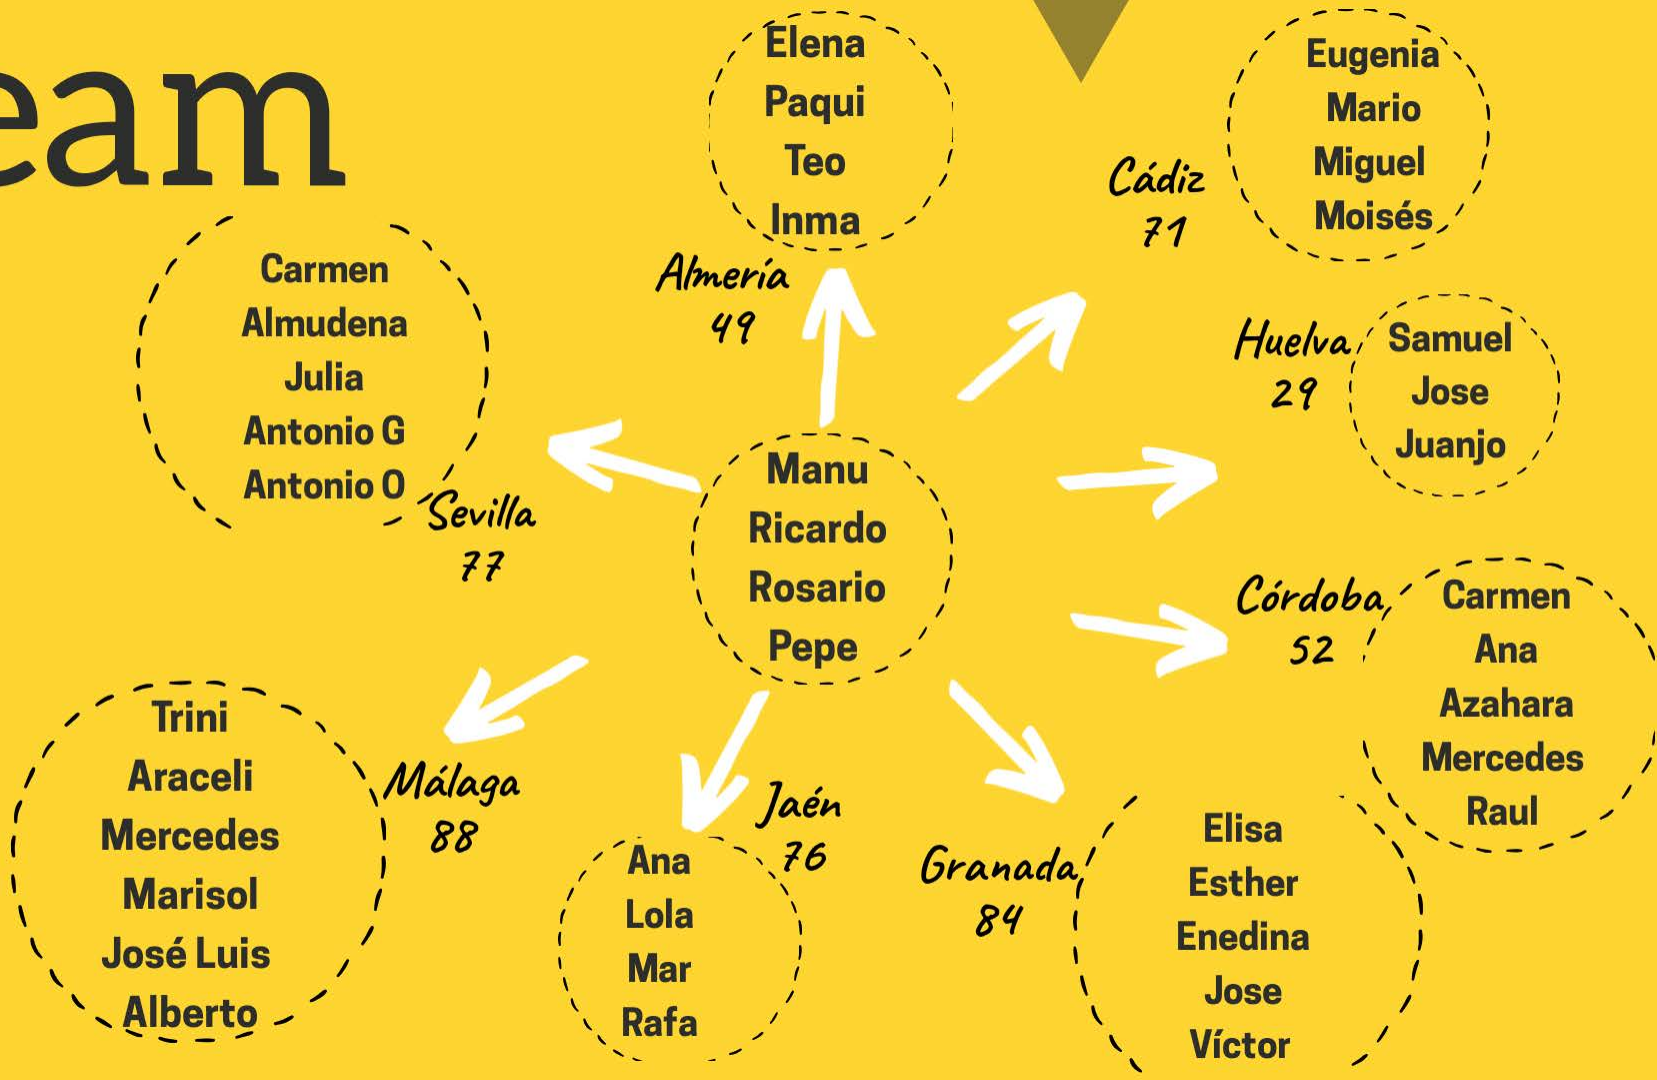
eam

Manu
Ricardo
Rosario
Pepe

Almería
49

Elena
Paqui
Teo
Inma

Cádiz
71

Eugenia
Mario
Miguel
Moisés

Huelva
29

Samuel
Jose
Juanjo

Córdoba
52

Carmen
Ana
Azahara
Mercedes
Raul

Granada
84

Elisa
Esther
Enedina
Jose
Víctor

Jaén
76

Ana
Lola
Mar
Rafa

Málaga
88

Trini
Araceli
Mercedes
Marisol
José Luis
Alberto

Sevilla
77

Carmen
Almudena
Julia
Antonio G
Antonio O